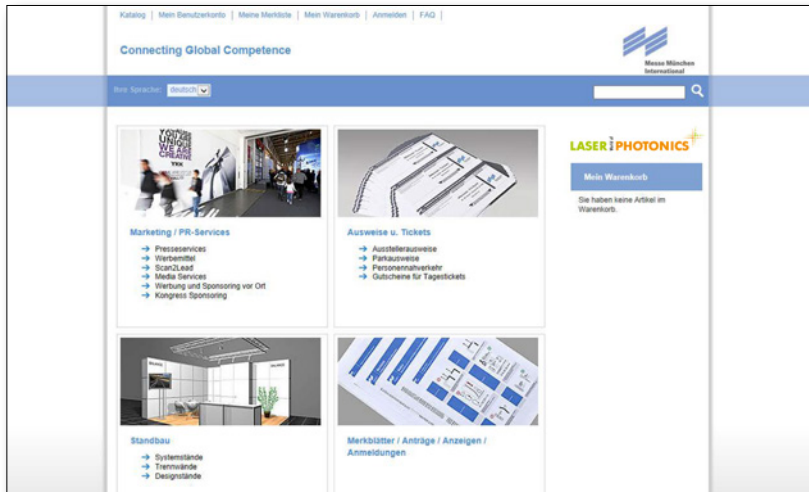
Katalog | Mein Benutzerkonto | Meine Merkliste | Mein Warenkorb | Anmelden | FAQ |

Connecting Global Competence

Messe München International

Ihre Sprache: deutsch

YOU'RE UNIQUE WE ARE CREATIVE

Marketing / PR-Services

→ Presseservices
→ Werbemittel
→ Scan2Lead
→ Media Services
→ Werbung und Sponsoring vor Ort
→ Kongress Sponsoring

Ausweise u. Tickets

→ Ausstellerausweise
→ Parkausweise
→ Personennahverkehr
→ Gutscheine für Tagestickets

LASER PHOTONICS

Mein Warenkorb

Sie haben keine Artikel im Warenkorb.

Standbau

→ Systemstände
→ Trennwände
→ Designstände

Merkblätter / Anträge / Anzeigen / Anmeldungen